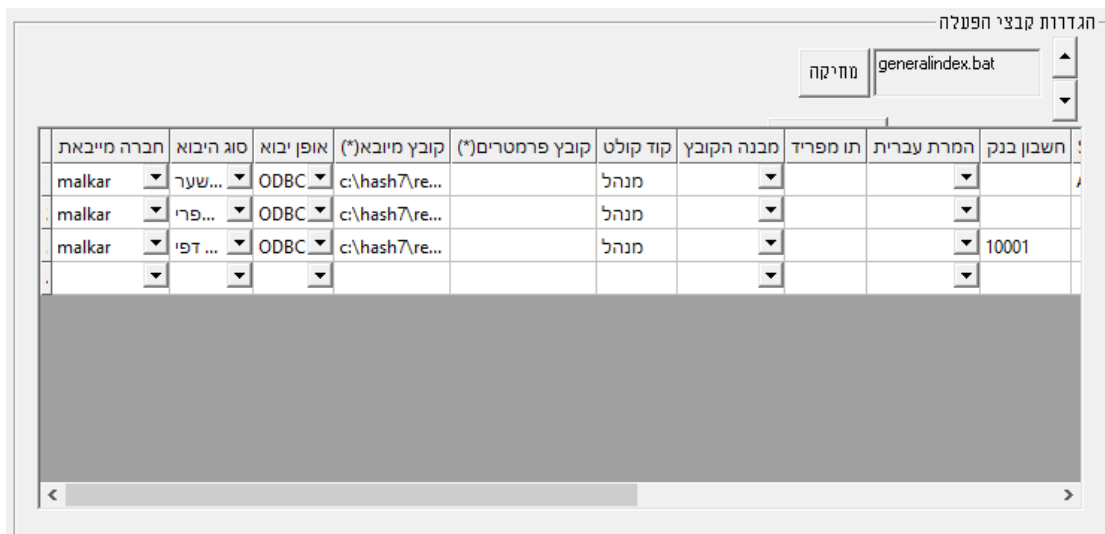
הגדרות קבצי הפעלה

generalindex.bat

מחיקה

| חשבון בנק | המרת עברית | תו מפריד | מבנה הקובץ | קוד קולט | קובץ פרמטרים(*) | קובץ מייבא(*) | אופן יבוא | סוג היבוא | חברה מייבאת |
|---|---|---|---|---|---|---|---|---|---|
| | | | | מנהל | | c:\hash7\re... | ODBC | שער... | malkar |
| | | | | מנהל | | c:\hash7\re... | ODBC | פרי... | malkar |
| 10001 | | | | מנהל | | c:\hash7\re... | ODBC | דפי ... | malkar |
| | | | | | | | | | |